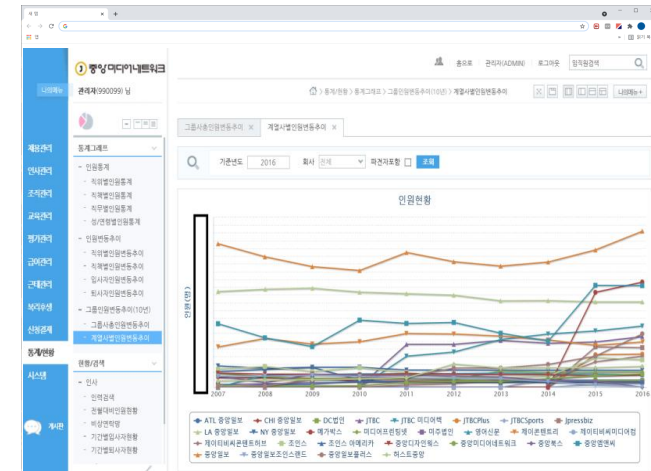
중앙미디어네트워크

관리자(990099) 님

나의메뉴

홈으로 | 관리자(ADMIN) | 로그아웃 | 임직원검색

통계/현황 > 통계그래프 > 그룹인원변동추이(10년) > 계열사별인원변동추이

나의메뉴 +

채용관리
인사관리
조직관리
교육관리
평가관리
급여관리
근태관리
복리후생
신청결재
통계/현황
시스템

통계그래프
인원통계
직위별인원통계
직책별인원통계
직무별인원통계
성/연령별인원통계
인원변동추이
직위별인원변동추이
직책별인원변동추이
입사자인원변동추이
퇴사자인원변동추이
그룹인원변동추이(10년)
그룹사총인원변동추이
계열사별인원변동추이

현황/검색
인사
인력검색
전체대비인원현황
비상연락망
기간별입사자현황
기간별퇴사자현황

게시판

그룹사총인원변동추이 ×
계열사별인원변동추이 ×

기준년도 2016 회사 전체 파견자포함 조회

인원현황

인원(명)

2007 2008 2009 2010 2011 2012 2013 2014 2015 2016

ATL 중앙일보
CHI 중앙일보
DC법인
JTBC
JTBC 미디어텍
JTBCPlus
JTBCSports
Jpressbiz
LA 중앙일보
NY 중앙일보
메가박스
미디어프린팅넷
미주법인
엠데신문
제이콘텐트리
제이티비씨미디어컴
제이티비씨콘텐트허브
조인스
조인스 아메리카
중앙디자인웍스
중앙미디어네트워크
중앙북스
중앙엠앤비
중앙일보
중앙일보조인스랜드
중앙일보플러스
허스트중앙